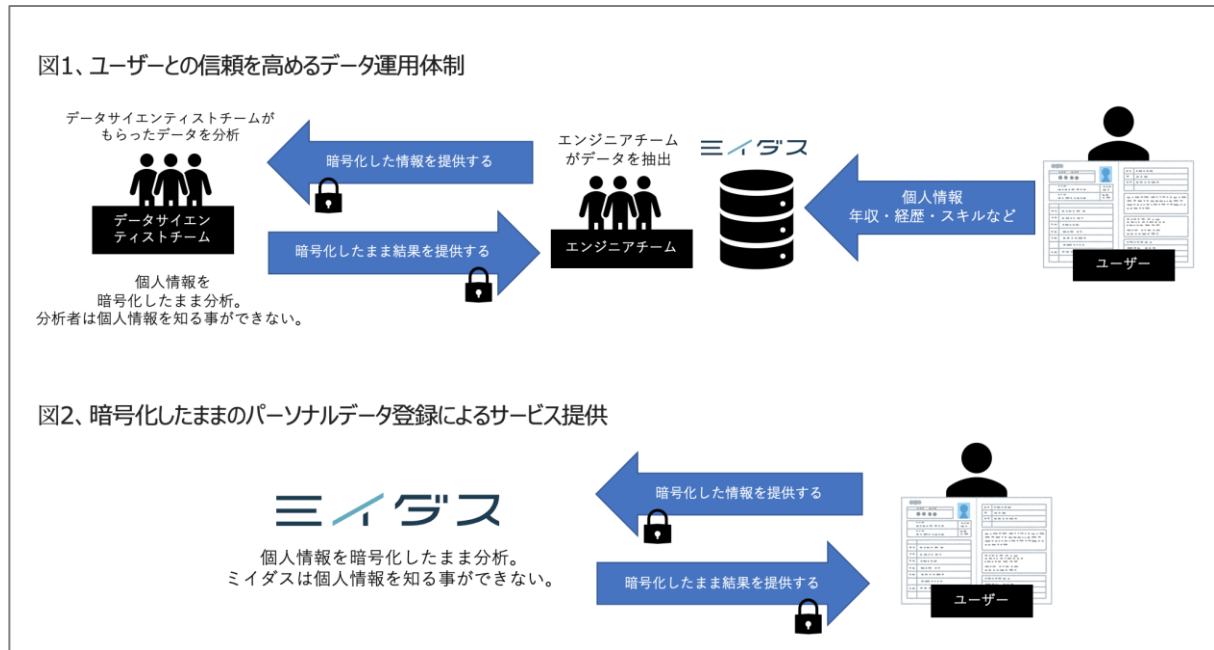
図1、ユーザーとの信頼を高めるデータ運用体制

データサイエンティストチームがもらったデータを分析

暗号化した情報を提供する

エンジニアチームがデータを抽出

ミイダス

データサイエンティストチーム

暗号化したまま結果を提供する

エンジニアチーム

個人情報
年収・経歴・スキルなど

ユーザー

個人情報を
暗号化したまま分析。
分析者は個人情報を知る事ができない。

図2、暗号化したままのパーソナルデータ登録によるサービス提供

暗号化した情報を提供する

ミイダス

個人情報を暗号化したまま分析。
ミイダスは個人情報を知る事ができない。

暗号化したまま結果を提供する

ユーザー